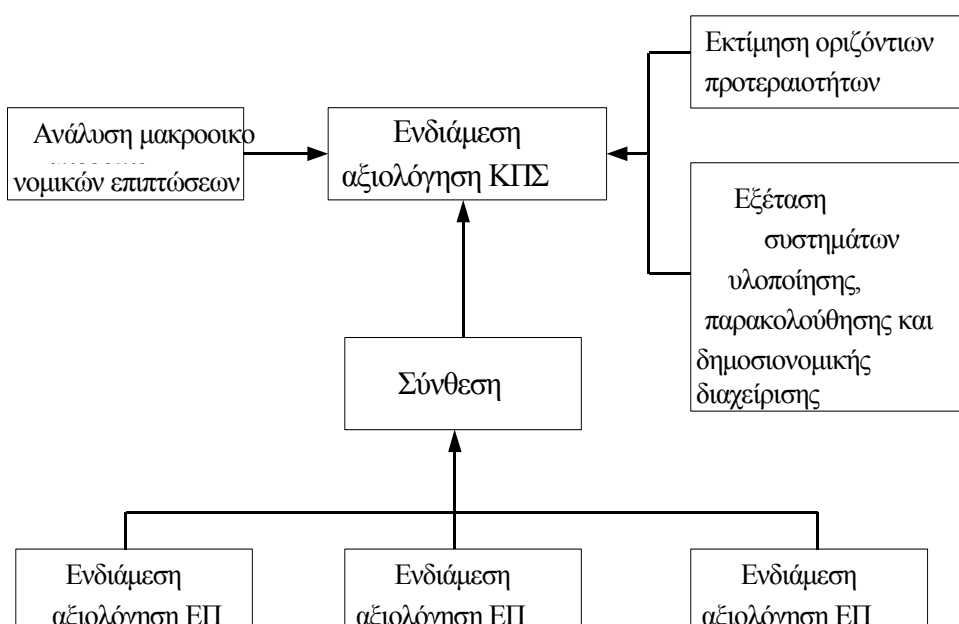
Ανάλυση μακροοικο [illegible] νομικών επιπτώσεων

Ενδιάμεση αξιολόγηση ΚΠΣ

Εκτίμηση οριζόντιων προτεραιοτήτων

Εξέταση συστημάτων υλοποίησης, παρακολούθησης και δημοσιονομικής διαχείρισης

Σύνθεση

Ενδιάμεση αξιολόγηση ΕΠ

Ενδιάμεση αξιολόγηση ΕΠ

Ενδιάμεση αξιολόγηση ΕΠ